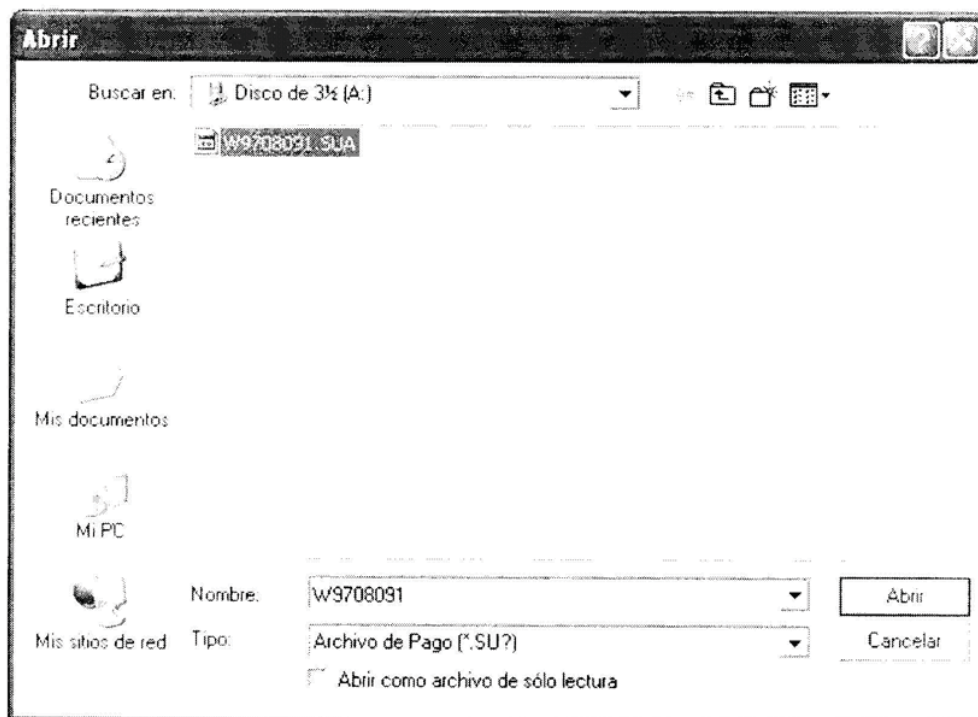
Abrir

Buscar en: Disco de 3½ (A:)

W9708091.SUA

Documentos recientes

Escritorio

Mis documentos

Mi PC

Mis sitios de red

Nombre: W9708091

Tipo: Archivo de Pago (*.SU?)

Abrir como archivo de sólo lectura

Abrir

Cancelar